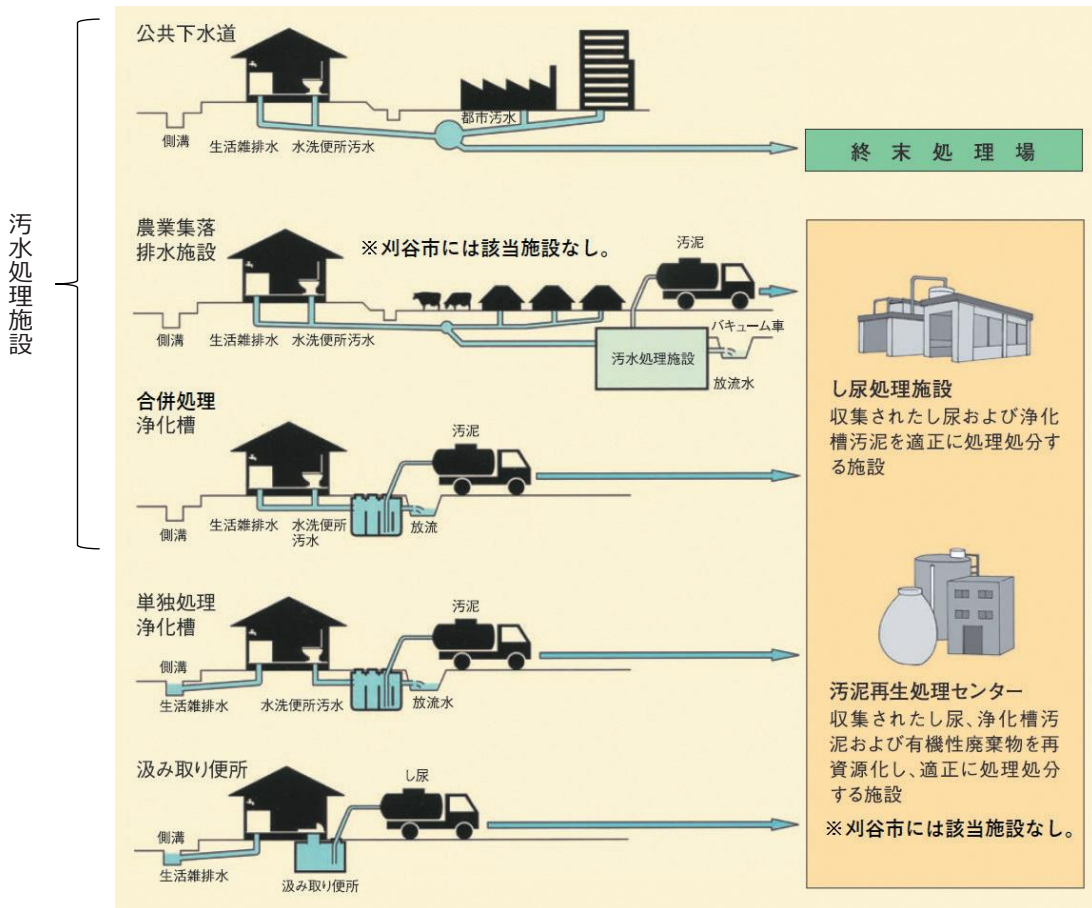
汚水処理施設

公共下水道

都市汚水

側溝　生活雑排水　水洗便所汚水

終末処理場

農業集落排水施設

※刈谷市には該当施設なし。

汚泥

バキューム車

汚水処理施設

放流水

側溝　生活雑排水　水洗便所汚水

合併処理浄化槽

汚泥

側溝　生活雑排水　水洗便所汚水　放流

単独処理浄化槽

汚泥

側溝　生活雑排水　水洗便所汚水　放流水

汲み取り便所

し尿

側溝　生活雑排水　汲み取り便所

し尿処理施設
収集されたし尿および浄化槽汚泥を適正に処理処分する施設

汚泥再生処理センター
収集されたし尿、浄化槽汚泥および有機性廃棄物を再資源化し、適正に処理処分する施設

※刈谷市には該当施設なし。